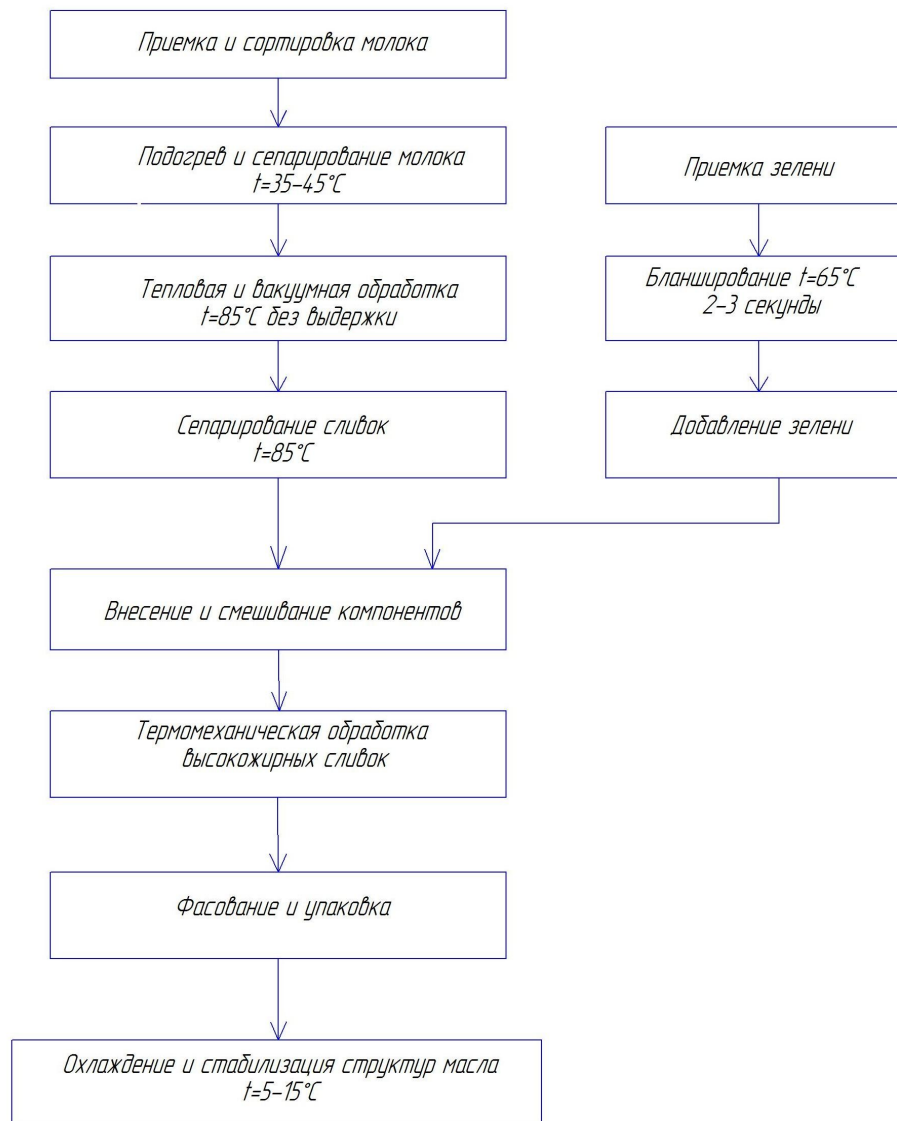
Приемка и сортировка молока

Подогрев и сепарирование молока
t=35–45°C

Тепловая и вакуумная обработка
t=85°C без выдержки

Сепарирование сливок
t=85°C

Приемка зелени

Бланширование t=65°C
2–3 секунды

Добавление зелени

Внесение и смешивание компонентов

Термомеханическая обработка
высокожирных сливок

Фасование и упаковка

Охлаждение и стабилизация структур масла
t=5–15°C